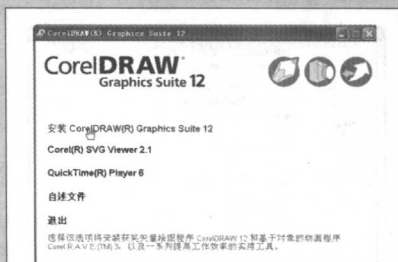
CorelDRAW(R) Graphics Suite 12

CorelDRAW
Graphics Suite 12

安装 CorelDRAW(R) Graphics Suite 12

Corel(R) SVG Viewer 2.1

QuickTime(R) Player 6

自述文件

退出

选择该选项将安装获奖矢量绘图程序 CorelDRAW 12 和基于对象的动画程序 Corel R.A.V.E.(TM) 3，以及一系列提高工作效率的实用工具。